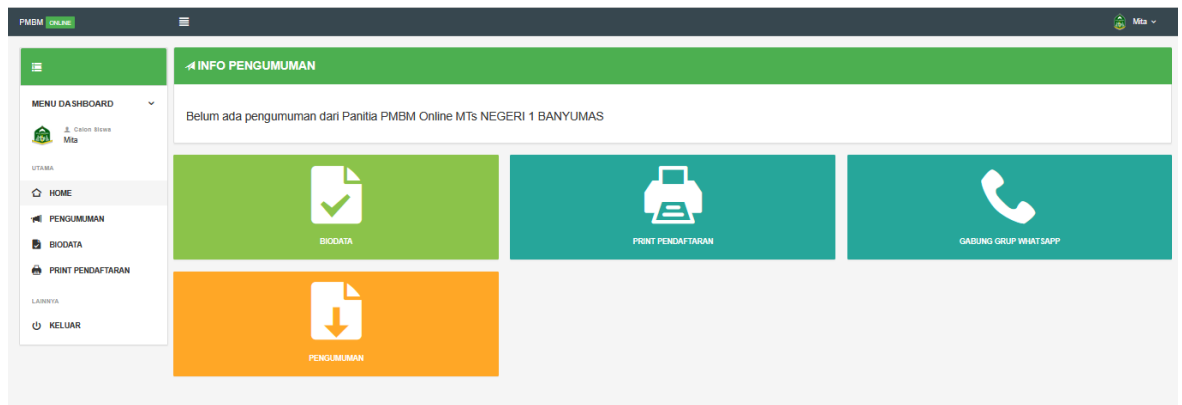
PMBM ONLINE

Mita

MENU DASHBOARD

Calon Siswa
Mita

UTAMA

HOME

PENGUMUMAN

BIODATA

PRINT PENDAFTARAN

LAINNYA

KELUAR

INFO PENGUMUMAN

Belum ada pengumuman dari Panitia PMBM Online MTs NEGERI 1 BANYUMAS

BIODATA

PRINT PENDAFTARAN

GABUNG GRUP WHATSAPP

PENGUMUMAN